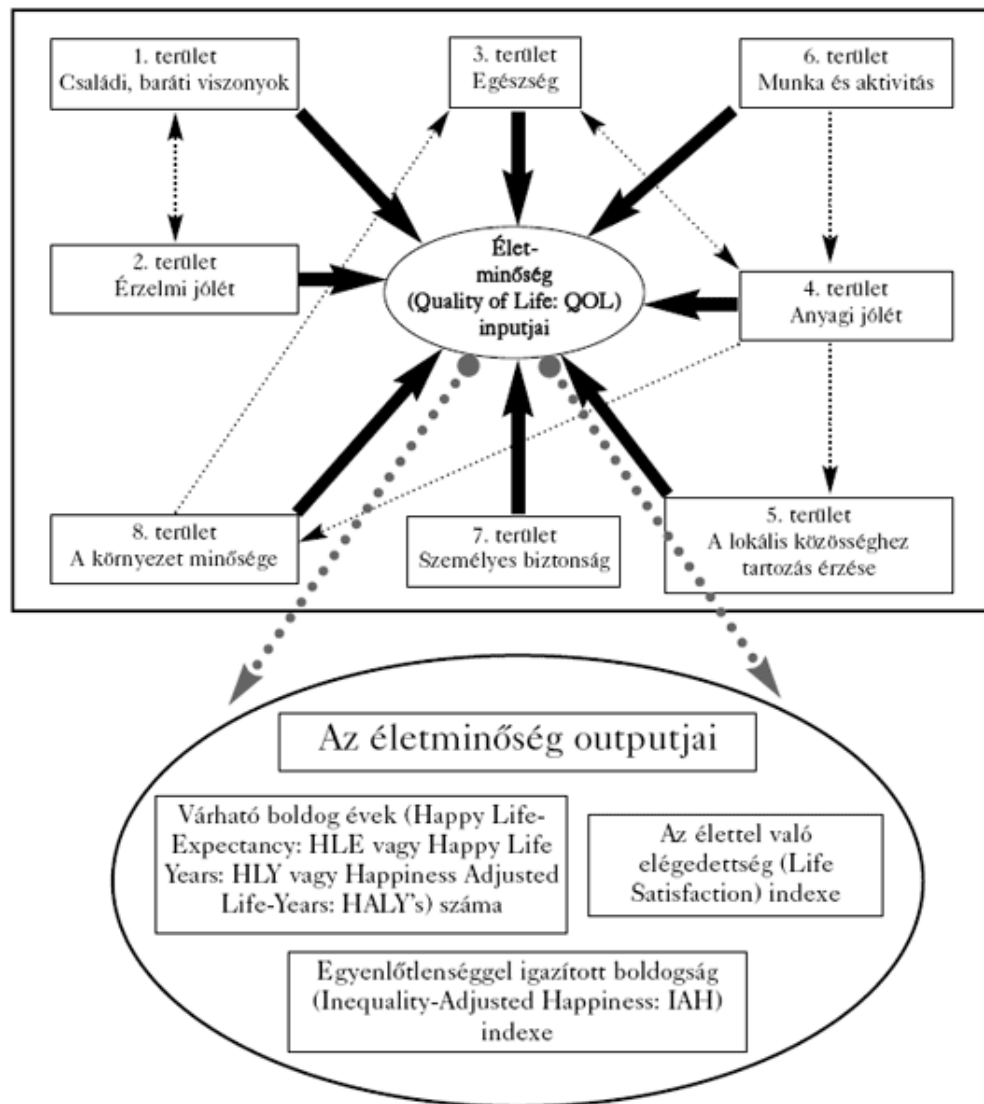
1. terület
Családi, baráti viszonyok

3. terület
Egészség

6. terület
Munka és aktivitás

2. terület
Érzelmi jólét

Élet-minőség (Quality of Life: QOL) inputjai

4. terület
Anyagi jólét

8. terület
A környezet minősége

7. terület
Személyes biztonság

5. terület
A lokális közösséghez tartozás érzése

Az életminőség outputjai

Várható boldog évek (Happy Life-Expectancy: HLE vagy Happy Life Years: HLY vagy Happiness Adjusted Life-Years: HALY's) száma

Az élettel való elégedettség (Life Satisfaction) indexe

Egyenlőtlenséggel igazított boldogság (Inequality-Adjusted Happiness: IAH) indexe